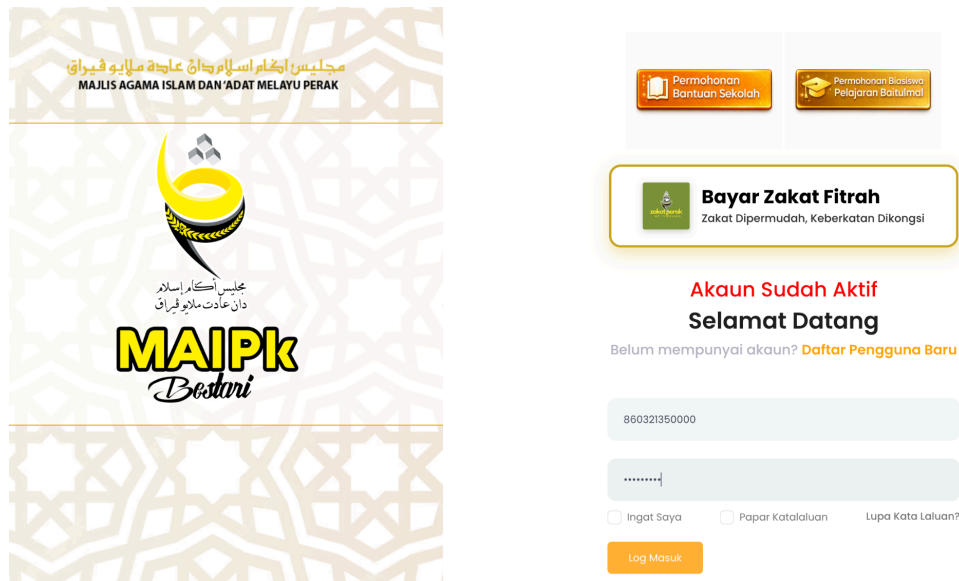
مجليس اݢام اسلام دان عادة ملايو ڤيراق
MAJLIS AGAMA ISLAM DAN 'ADAT MELAYU PERAK

مجليس اݢام اسلام دان عادة ملايو ڤيراق

MAIPk
Bestari

Permohonan Bantuan Sekolah

Permohonan Biasiswa Pelajaran Baitulmal

zakat perak

Bayar Zakat Fitrah
Zakat Dipermudah, Keberkatan Dikongsi

Akaun Sudah Aktif
Selamat Datang
Belum mempunyai akaun? Daftar Pengguna Baru

860321350000

•••••••••

Ingat Saya
Papar Katalaluan
Lupa Kata Laluan?

Log Masuk